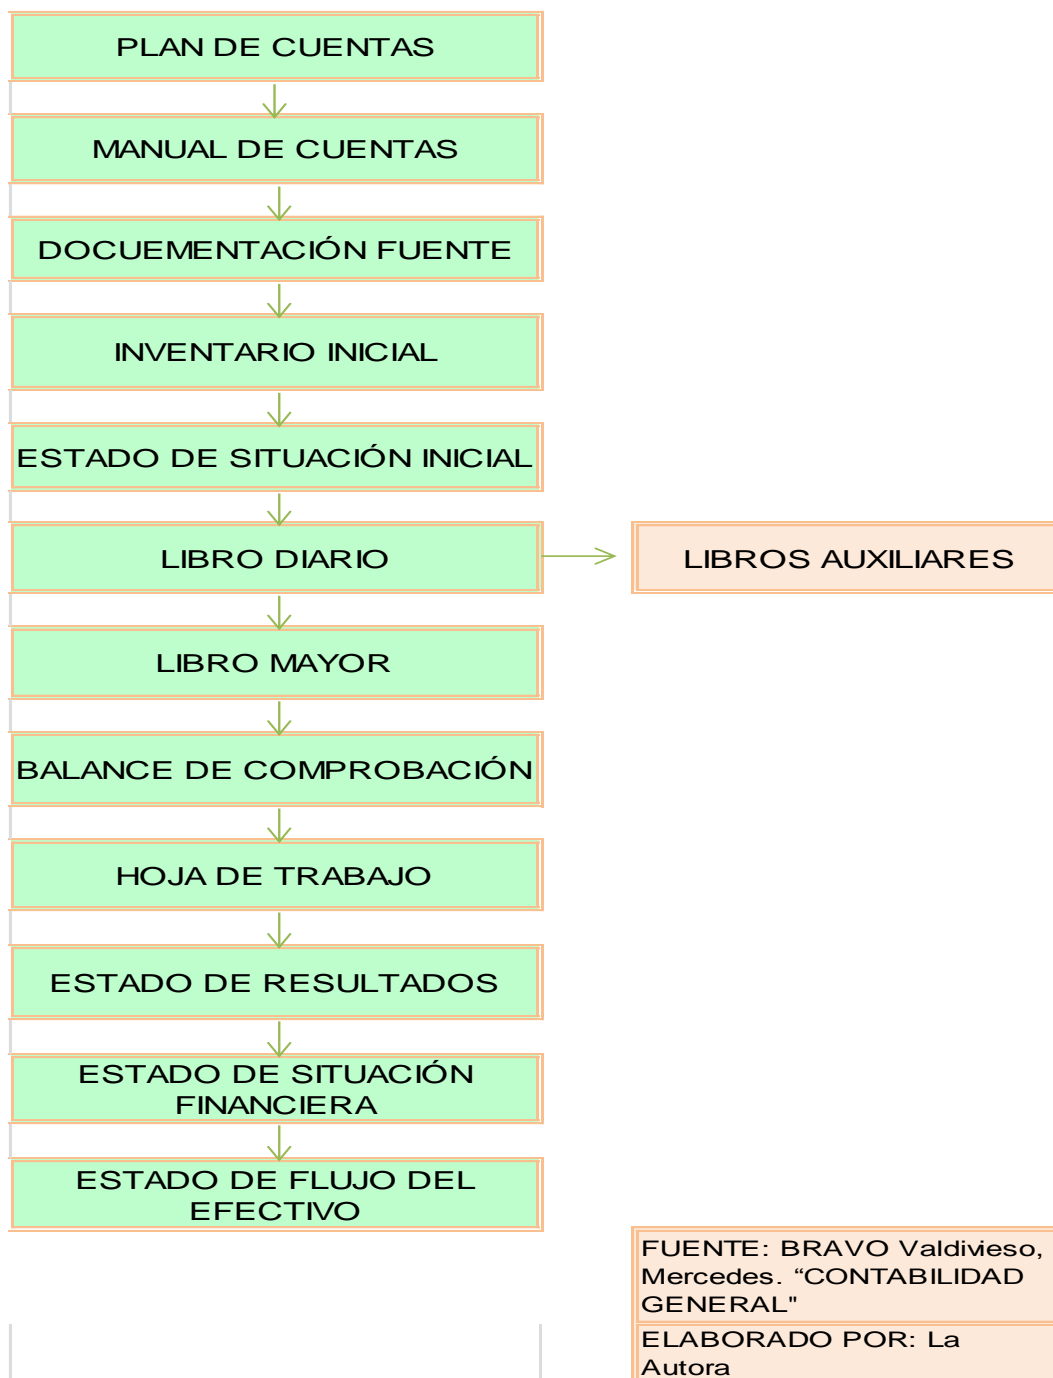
PLAN DE CUENTAS

MANUAL DE CUENTAS

DOCUEMENTACIÓN FUENTE

INVENTARIO INICIAL

ESTADO DE SITUACIÓN INICIAL

LIBRO DIARIO

LIBROS AUXILIARES

LIBRO MAYOR

BALANCE DE COMPROBACIÓN

HOJA DE TRABAJO

ESTADO DE RESULTADOS

ESTADO DE SITUACIÓN FINANCIERA

ESTADO DE FLUJO DEL EFECTIVO

FUENTE: BRAVO Valdivieso, Mercedes. “CONTABILIDAD GENERAL"

ELABORADO POR: La Autora